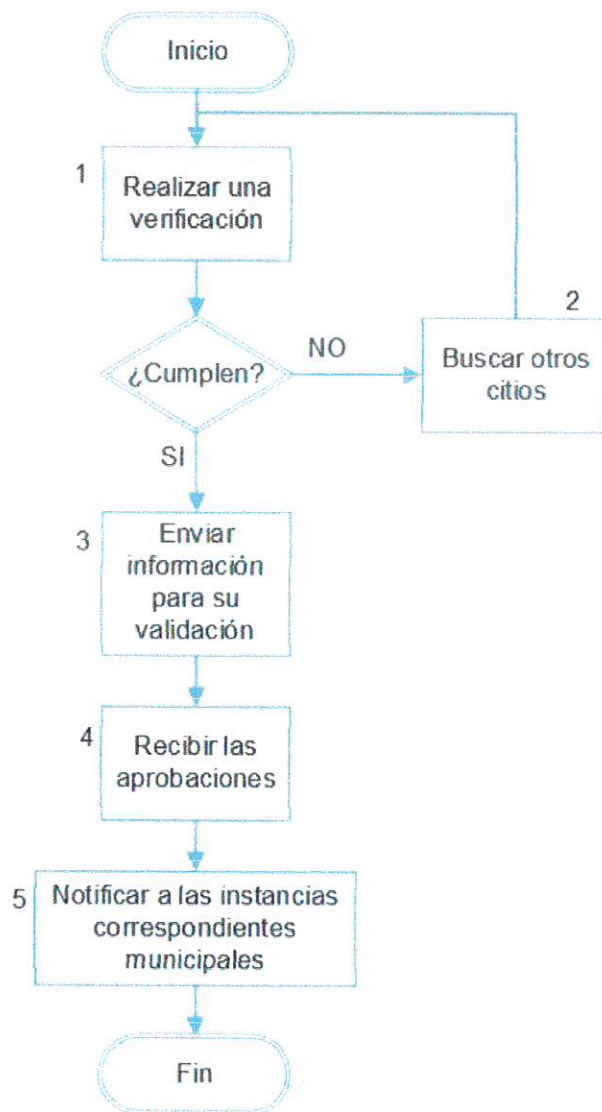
Inicio

1 Realizar una verificación

¿Cumplen?

NO

2 Buscar otros citios

SI

3 Enviar información para su validación

4 Recibir las aprobaciones

5 Notificar a las instancias correspondientes municipales

Fin